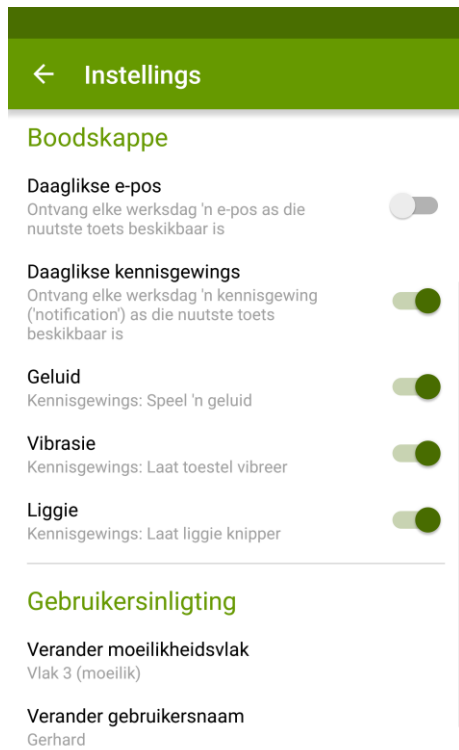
Instellings

Boodskappe

Daaglikse e-pos
Ontvang elke werksdag 'n e-pos as die nuutste toets beskikbaar is

Daaglikse kennisgewings
Ontvang elke werksdag 'n kennisgewing ('notification') as die nuutste toets beskikbaar is

Geluid
Kennisgewings: Speel 'n geluid

Vibrasie
Kennisgewings: Laat toestel vibreer

Liggie
Kennisgewings: Laat liggie knipper

Gebruikersinligting

Verander moeilikheidsvlak
Vlak 3 (moeilik)

Verander gebruikersnaam
Gerhard